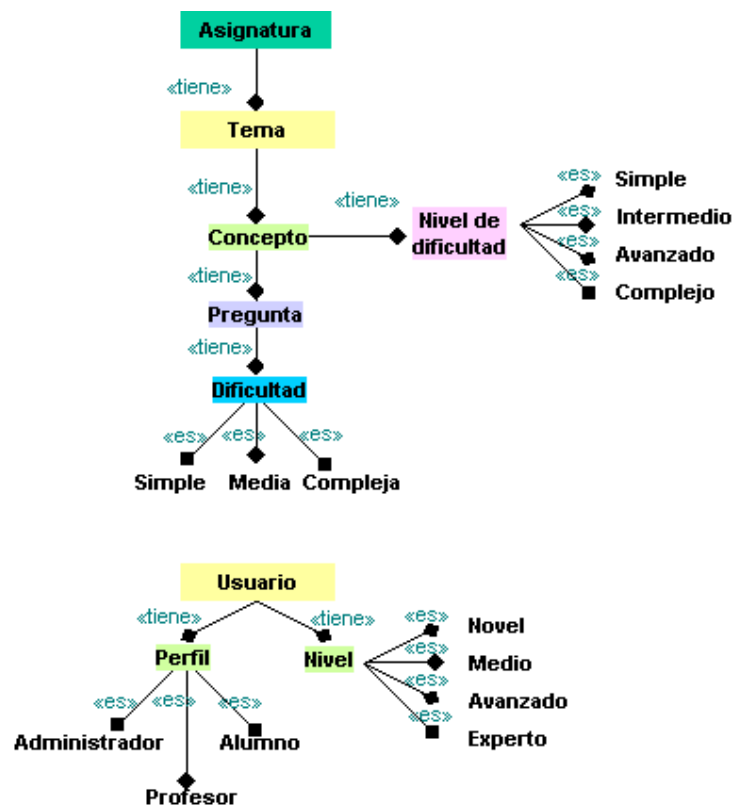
Asignatura
«tiene»
Tema
«tiene»
Concepto
«tiene»
Nivel de dificultad
«es» Simple
«es» Intermedio
«es» Avanzado
«es» Complejo
«tiene»
Pregunta
«tiene»
Dificultad
«es» «es» «es»
Simple Media Compleja

Usuario
«tiene» «tiene»
Perfil
Nivel
«es» Novel
«es» Medio
«es» Avanzado
«es» Experto
«es» «es» «es»
Administrador Alumno
Profesor